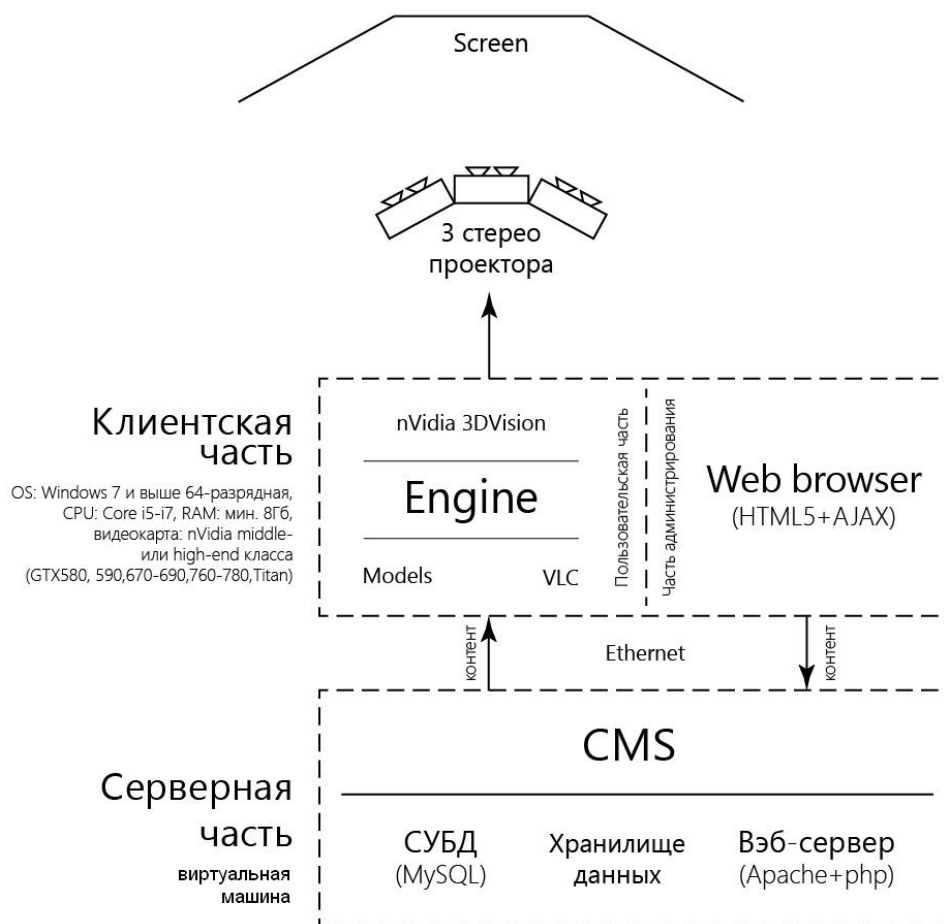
Screen

3 стерео проектора

Клиентская часть

OS: Windows 7 и выше 64-разрядная, CPU: Core i5-i7, RAM: мин. 8Гб, видеокарта: nVidia middle- или high-end класса (GTX580, 590,670-690,760-780,Titan)

nVidia 3DVision

Engine

Models VLC

Пользовательская часть

Часть администрирования

Web browser
(HTML5+AJAX)

контент

Ethernet

контент

CMS

Серверная часть

виртуальная машина

СУБД
(MySQL)

Хранилище данных

Вэб-сервер
(Apache+php)